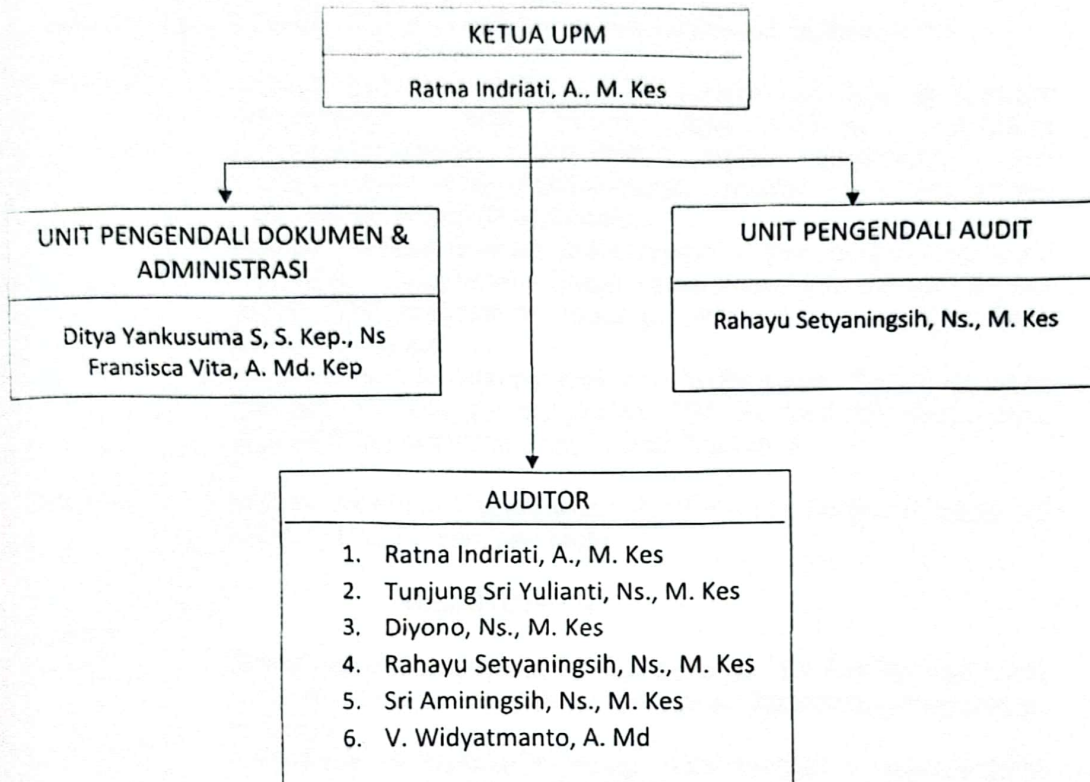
KETUA UPM

Ratna Indriati, A., M. Kes

UNIT PENGENDALI DOKUMEN & ADMINISTRASI

Ditya Yankusuma S, S. Kep., Ns
Fransisca Vita, A. Md. Kep

UNIT PENGENDALI AUDIT

Rahayu Setyaningsih, Ns., M. Kes

AUDITOR

1. Ratna Indriati, A., M. Kes
2. Tunjung Sri Yulianti, Ns., M. Kes
3. Diyono, Ns., M. Kes
4. Rahayu Setyaningsih, Ns., M. Kes
5. Sri Aminingsih, Ns., M. Kes
6. V. Widyatmanto, A. Md